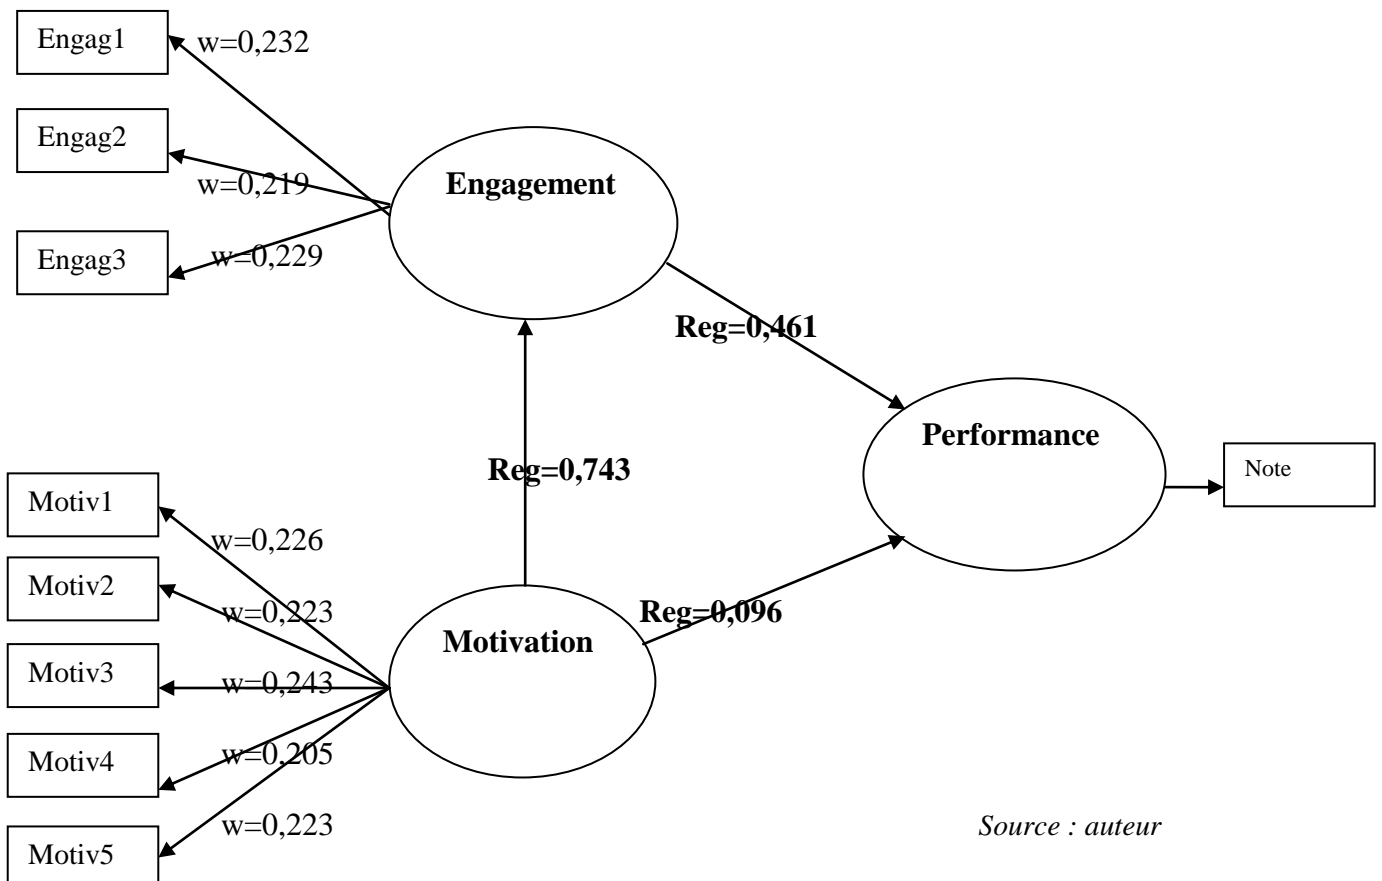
Engag1
w=0,232
Engag2
w=0,219
Engag3
w=0,229
Engagement
Reg=0,461
Reg=0,743
Performance
Note
Motiv1
w=0,226
Motiv2
w=0,223
Motiv3
w=0,243
Motiv4
w=0,205
Motiv5
w=0,223
Motivation
Reg=0,096
Source : auteur